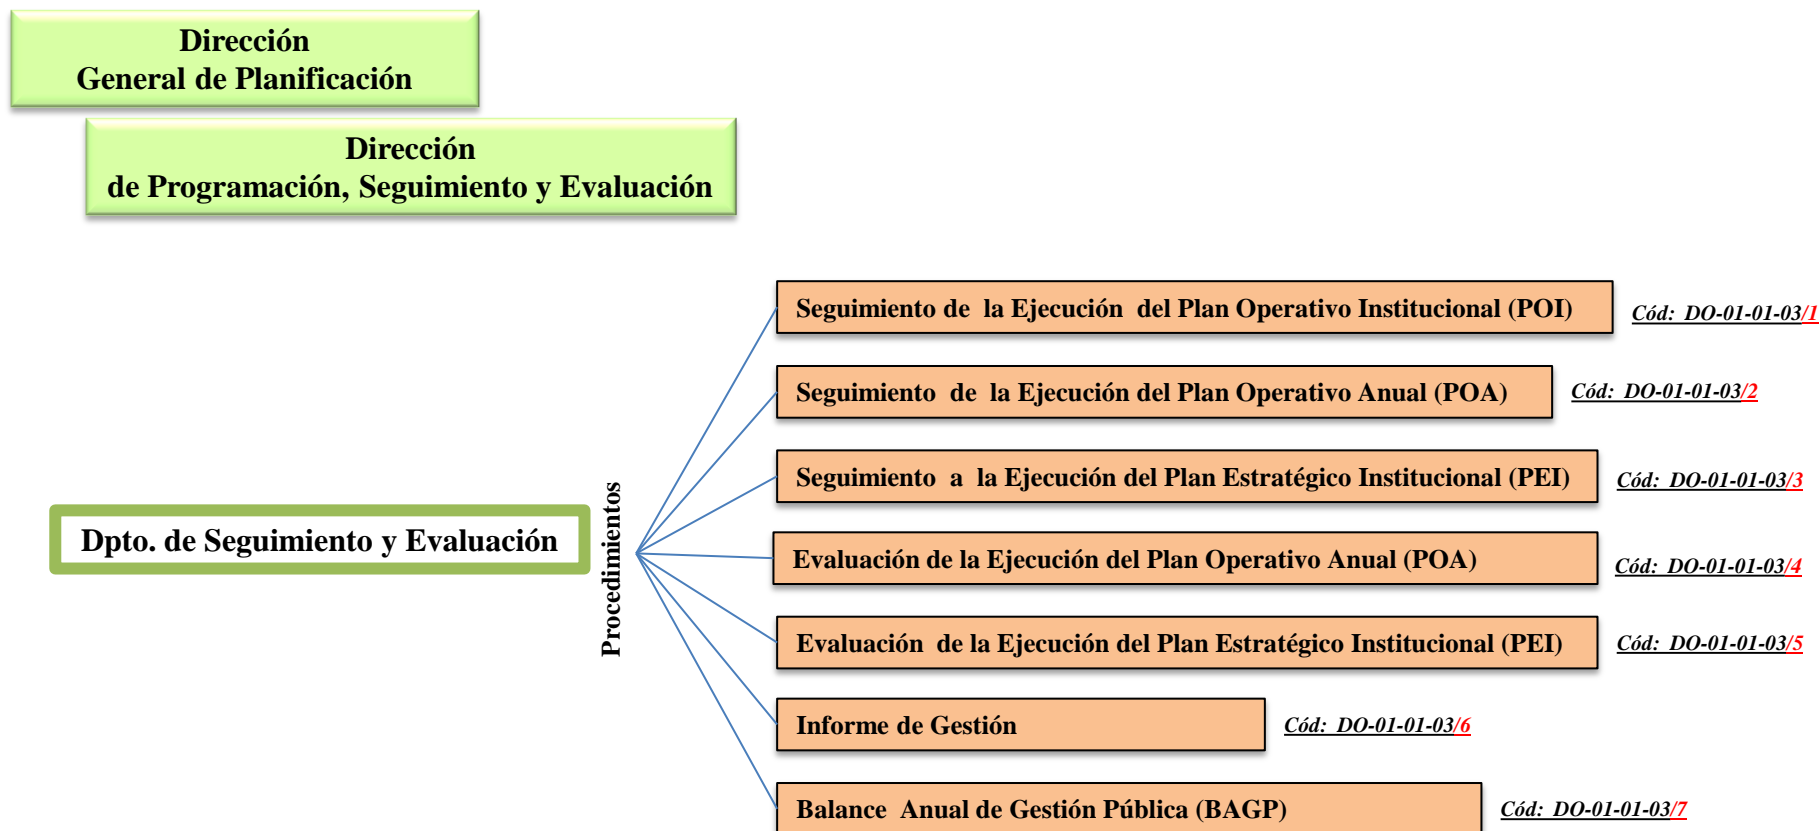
Dirección
General de Planificación

Dirección
de Programación, Seguimiento y Evaluación

Dpto. de Seguimiento y Evaluación

Procedimientos

Seguimiento de la Ejecución del Plan Operativo Institucional (POI)
Cód: DO-01-01-03/1

Seguimiento de la Ejecución del Plan Operativo Anual (POA)
Cód: DO-01-01-03/2

Seguimiento a la Ejecución del Plan Estratégico Institucional (PEI)
Cód: DO-01-01-03/3

Evaluación de la Ejecución del Plan Operativo Anual (POA)
Cód: DO-01-01-03/4

Evaluación de la Ejecución del Plan Estratégico Institucional (PEI)
Cód: DO-01-01-03/5

Informe de Gestión
Cód: DO-01-01-03/6

Balance Anual de Gestión Pública (BAGP)
Cód: DO-01-01-03/7